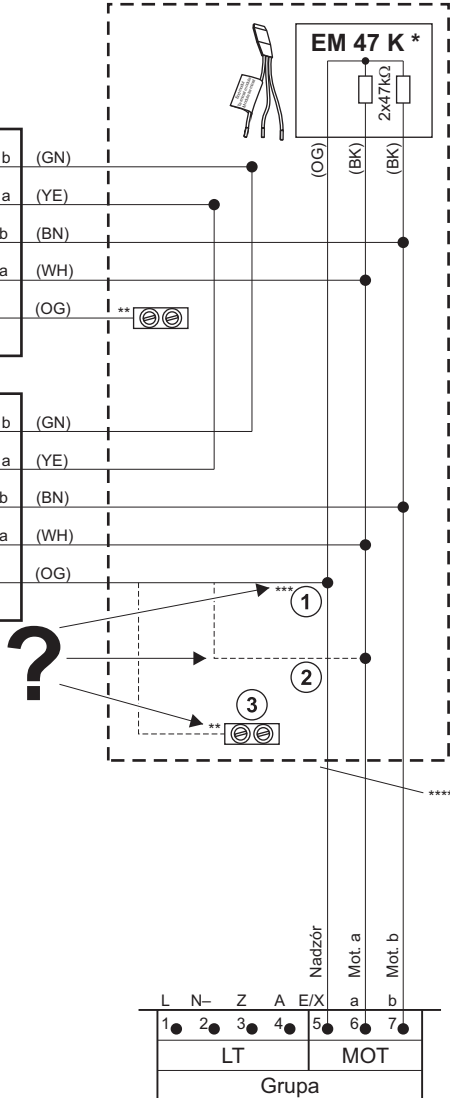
EM 47 K *

2x47kΩ

(OG) (BK) (BK)

b (GN)
a (YE)
b (BN)
a (WH)
(OG)

**

b (GN)
a (YE)
b (BN)
a (WH)
(OG)

***

1

?

2

3

**

****

Nadzór
Mot. a
Mot. b

L N– Z A E/X a b

| 1 2 3 4 | 5 6 7 |
|---|---|
| LT | MOT |
| Grupa | |